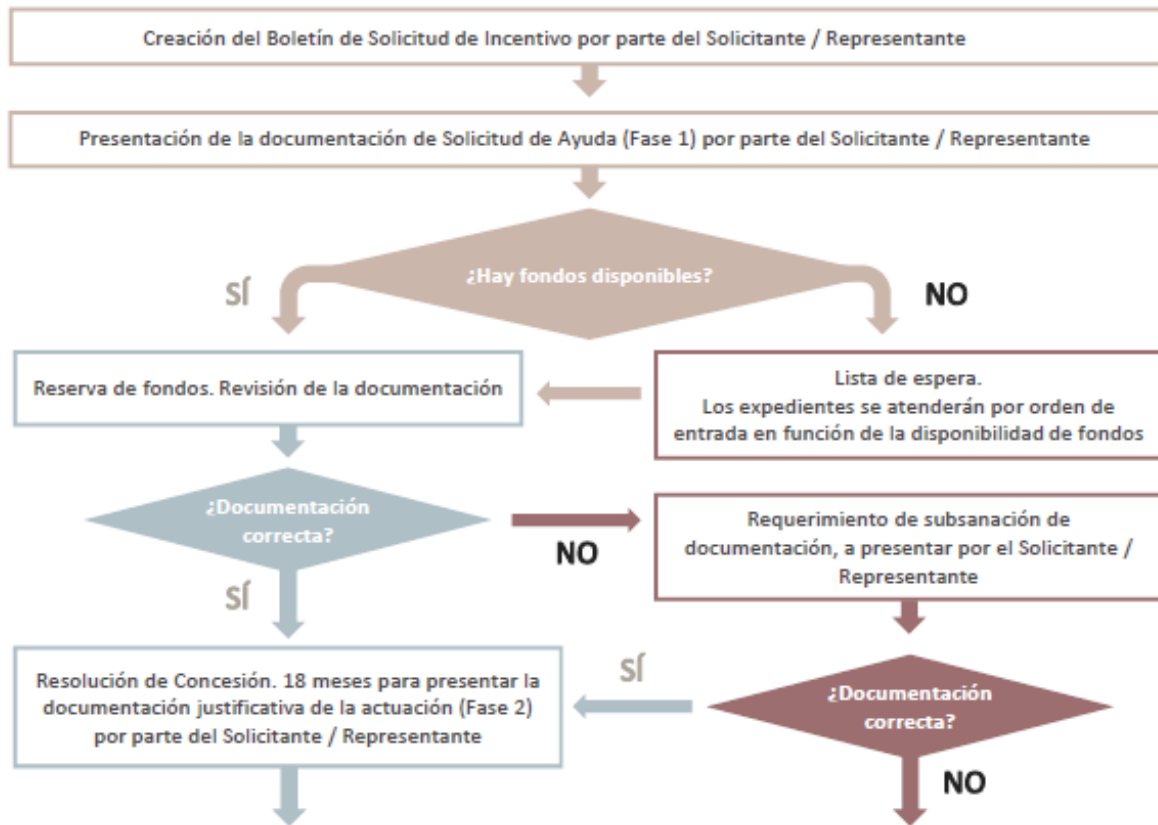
Creación del Boletín de Solicitud de Incentivo por parte del Solicitante / Representante

Presentación de la documentación de Solicitud de Ayuda (Fase 1) por parte del Solicitante / Representante

¿Hay fondos disponibles?

SÍ

NO

Reserva de fondos. Revisión de la documentación

Lista de espera.
Los expedientes se atenderán por orden de entrada en función de la disponibilidad de fondos

¿Documentación correcta?

NO

Requerimiento de subsanación de documentación, a presentar por el Solicitante / Representante

SÍ

Resolución de Concesión. 18 meses para presentar la documentación justificativa de la actuación (Fase 2) por parte del Solicitante / Representante

SÍ

¿Documentación correcta?

NO